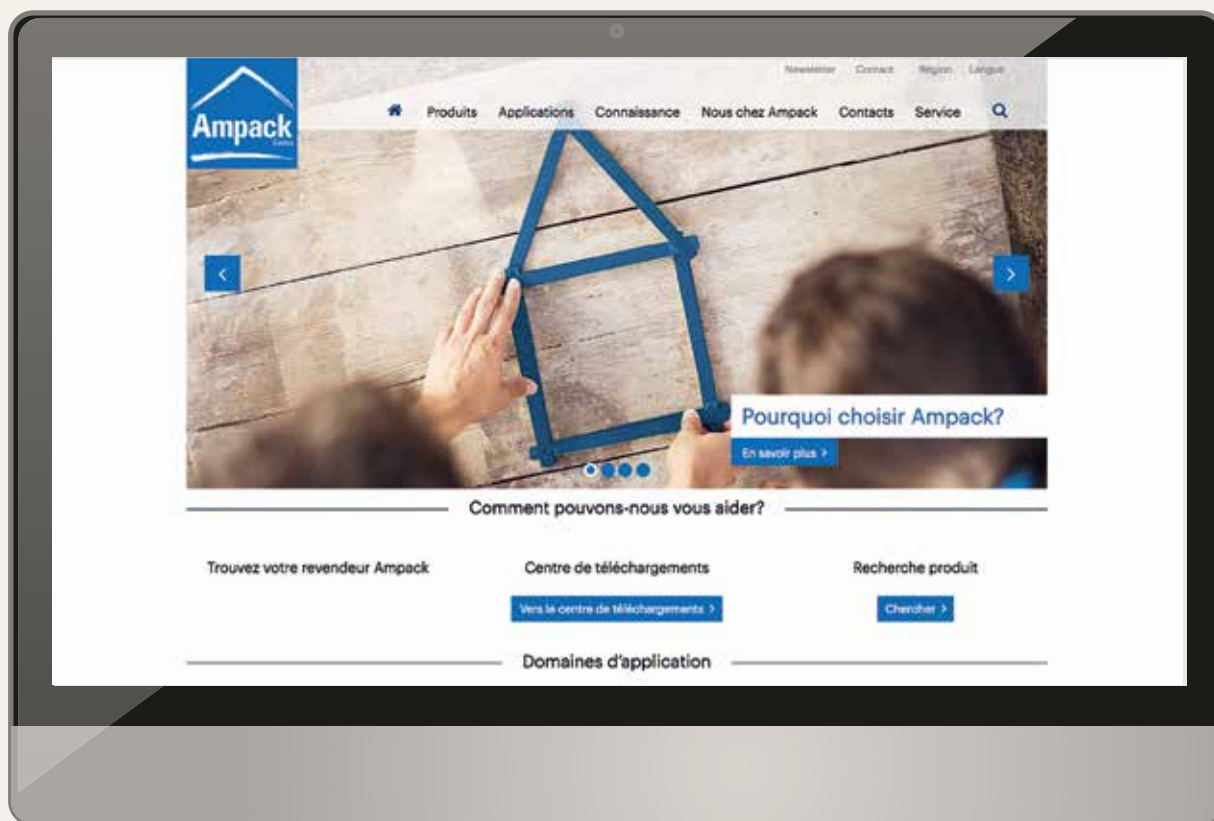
Newsletter Contact Région Langue

Ampack

Produits Applications Connaissance Nous chez Ampack Contacts Service

Pourquoi choisir Ampack?

En savoir plus >

Comment pouvons-nous vous aider?

Trouvez votre revendeur Ampack

Centre de téléchargements

Vers le centre de téléchargements >

Recherche produit

Chercher >

Domaines d'application